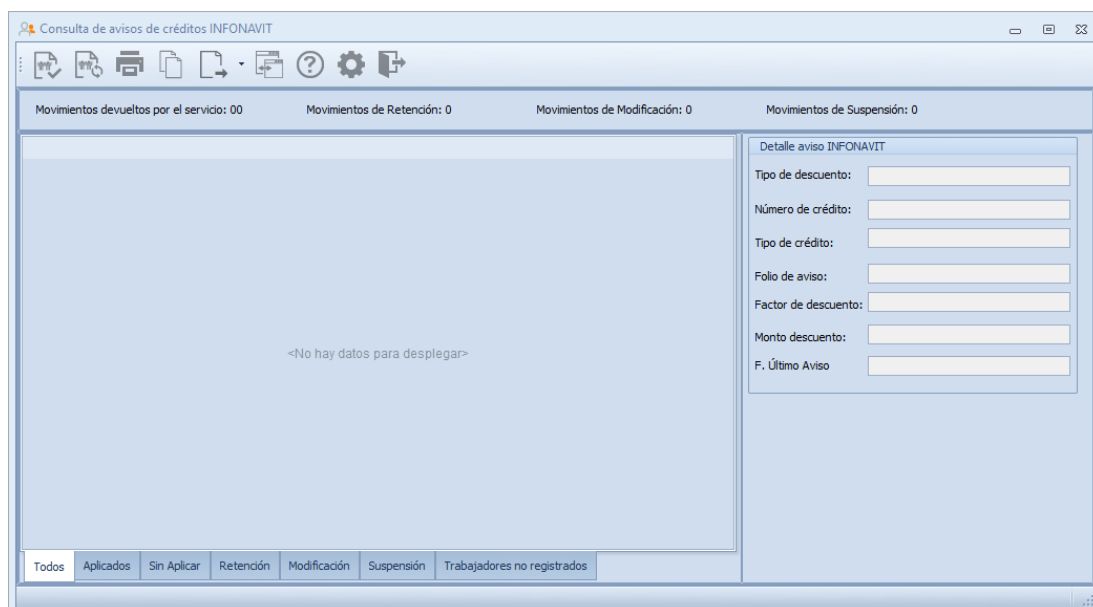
Consulta de avisos de créditos INFONAVIT

Movimientos devueltos por el servicio: 00
Movimientos de Retención: 0
Movimientos de Modificación: 0
Movimientos de Suspensión: 0

<No hay datos para desplegar>

Detalle aviso INFONAVIT
Tipo de descuento:
Número de crédito:
Tipo de crédito:
Folio de aviso:
Factor de descuento:
Monto descuento:
F. Último Aviso

Todos
Aplicados
Sin Aplicar
Retención
Modificación
Suspensión
Trabajadores no registrados